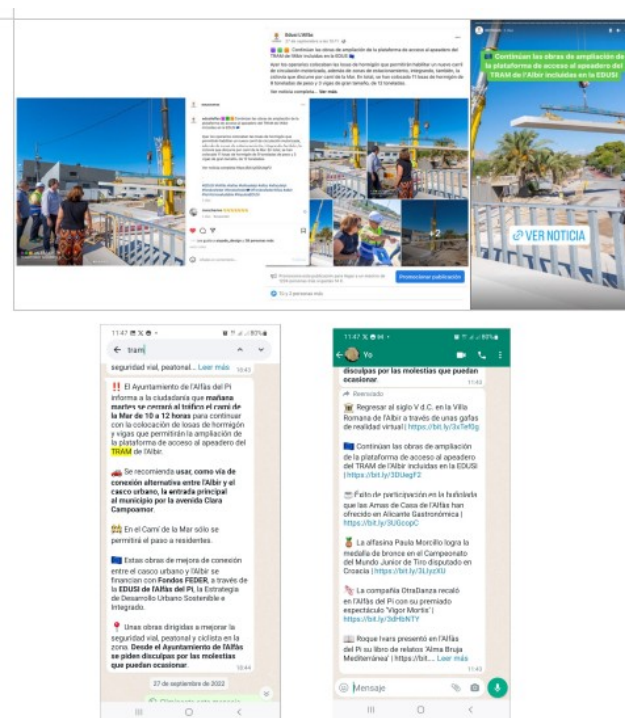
Continúan las obras de ampliación de la plataforma de acceso al apeadero del TRAM de l'Albir incluidas en la EDUSI

VER NOTICIA

Promocionar publicación

11:47

tram

seguridad vial, peatonal ... Leer más

‼️ El Ayuntamiento de l'Alfàs del Pi informa a la ciudadanía que mañana martes se cerrará el tráfico el camí de la Mar de 10 a 12 horas para continuar con la colocación de losas de hormigón y vigas que permitirán la ampliación de la plataforma de acceso al apeadero del TRAM de l'Albir.

Se recomienda usar, como vía de conexión alternativa entre l'Albir y el casco urbano, la entrada principal al municipio por la avenida Clara Campoamor.

En el Camí de la Mar sólo se permitirá el paso a residentes.

Estas obras de mejora de conexión entre el casco urbano y l'Albir se financian con Fondos FEDER, a través de la EDUSI de l'Alfàs del Pi, la Estrategia de Desarrollo Urbano Sostenible e Integrado.

Unas obras dirigidas a mejorar la seguridad vial, peatonal y ciclista en la zona. Desde el Ayuntamiento de l'Alfàs se piden disculpas por las molestias que puedan ocasionar.

27 de septiembre de 2022

11:47

Yo

disculpas por las molestias que puedan ocasionar.

Reenviado

Regresar al siglo V d.C. en la Villa Romana de l'Albir a través de unas gafas de realidad virtual | https://bit.ly/3xTef0g

Continúan las obras de ampliación de la plataforma de acceso al apeadero del TRAM de l'Albir incluidas en la EDUSI | https://bit.ly/3DUegF2

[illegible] de participación en la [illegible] que las Amas de Casa de l'Alfàs han ofrecido en Alicante Gastronómica | https://bit.ly/3UGcopC

La alfasina Paula Morcillo logra la medalla de bronce en el Campeonato del Mundo Junior de Tiro disputado en Croacia | https://bit.ly/3LIyzXU

La compañía OtraDanza recaló en l'Alfàs del Pi con su premiado espectáculo 'Vigor Mortis' | https://bit.ly/3dHbNTY

Roque Ivars presentó en l'Alfàs del Pi su libro de relatos 'Alma Bruja Mediterránea' | https://bit.... Leer más

11:43

Mensaje